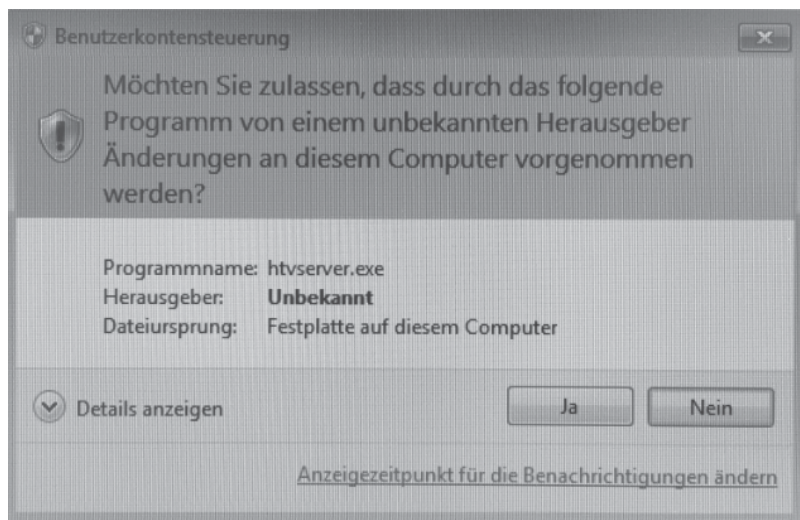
Benutzerkontensteuerung

Möchten Sie zulassen, dass durch das folgende Programm von einem unbekannten Herausgeber Änderungen an diesem Computer vorgenommen werden?

| | |
|---|---|
| Programmname: | htvserver.exe |
| Herausgeber: | **Unbekannt** |
| Dateiursprung: | Festplatte auf diesem Computer |

Details anzeigen

Ja

Nein

Anzeigezeitpunkt für die Benachrichtigungen ändern